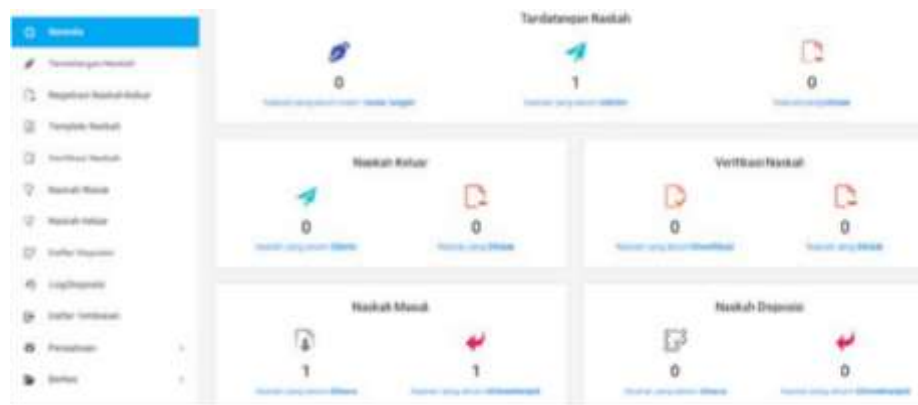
Beranda
Tandatangan Naskah
Registrasi Naskah Keluar
Template Naskah
Verifikasi Naskah
Naskah Masuk
Naskah Keluar
Daftar Disposisi
Log Disposisi
Daftar Tembusan
Pengaturan
Berkas

Tandatangan Naskah

0
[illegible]

1
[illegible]

0
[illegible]

Naskah Keluar

0
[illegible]

0
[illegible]

Verifikasi Naskah

0
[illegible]

0
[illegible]

Naskah Masuk

1
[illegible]

1
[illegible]

Naskah Disposisi

0
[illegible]

0
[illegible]